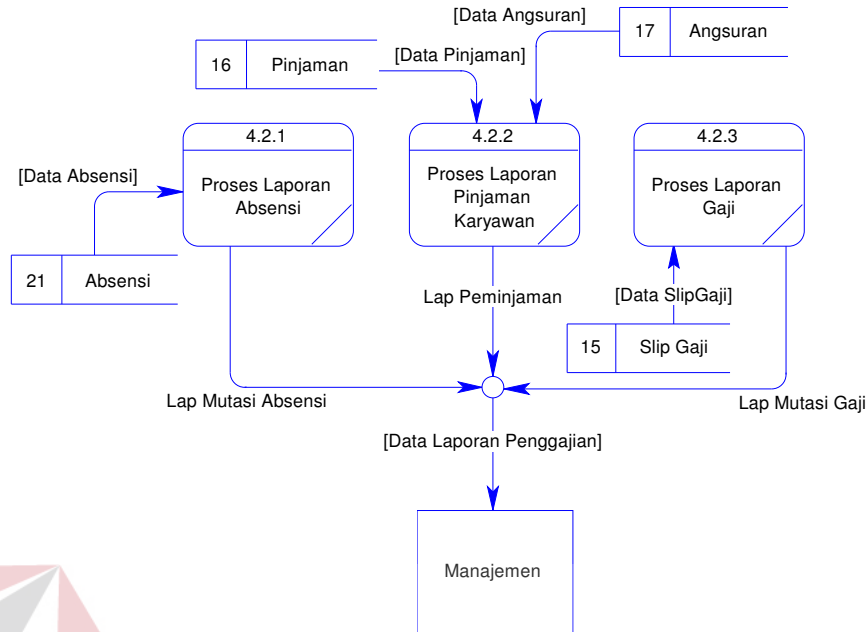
[Data Angsuran]

17 Angsuran

16 Pinjaman

[Data Pinjaman]

4.2.1
Proses Laporan Absensi

4.2.2
Proses Laporan Pinjaman Karyawan

4.2.3
Proses Laporan Gaji

[Data Absensi]

21 Absensi

Lap Peminjaman

[Data SlipGaji]

15 Slip Gaji

Lap Mutasi Absensi

Lap Mutasi Gaji

[Data Laporan Penggajian]

Manajemen